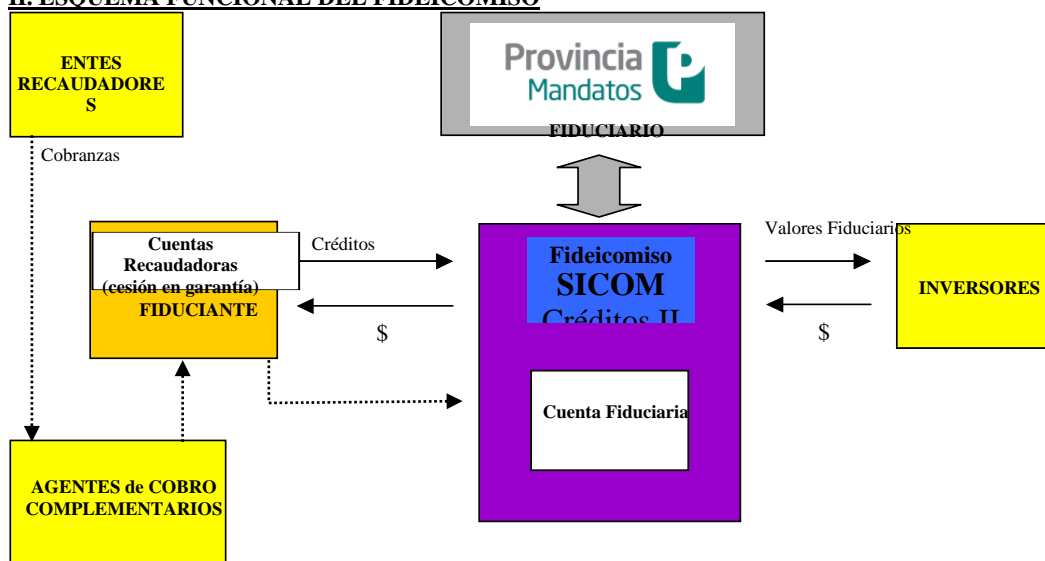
II. ESQUEMA FUNCIONAL DEL FIDEICOMISO

ENTES RECAUDADORE S

Provincia Mandatos

FIDUCIARIO

Cobranzas

Cuentas Recaudadoras (cesión en garantía)

FIDUCIANTE

Créditos

$

Fideicomiso SICOM Créditos II

Valores Fiduciarios

$

INVERSORES

Cuenta Fiduciaria

AGENTES de COBRO COMPLEMENTARIOS